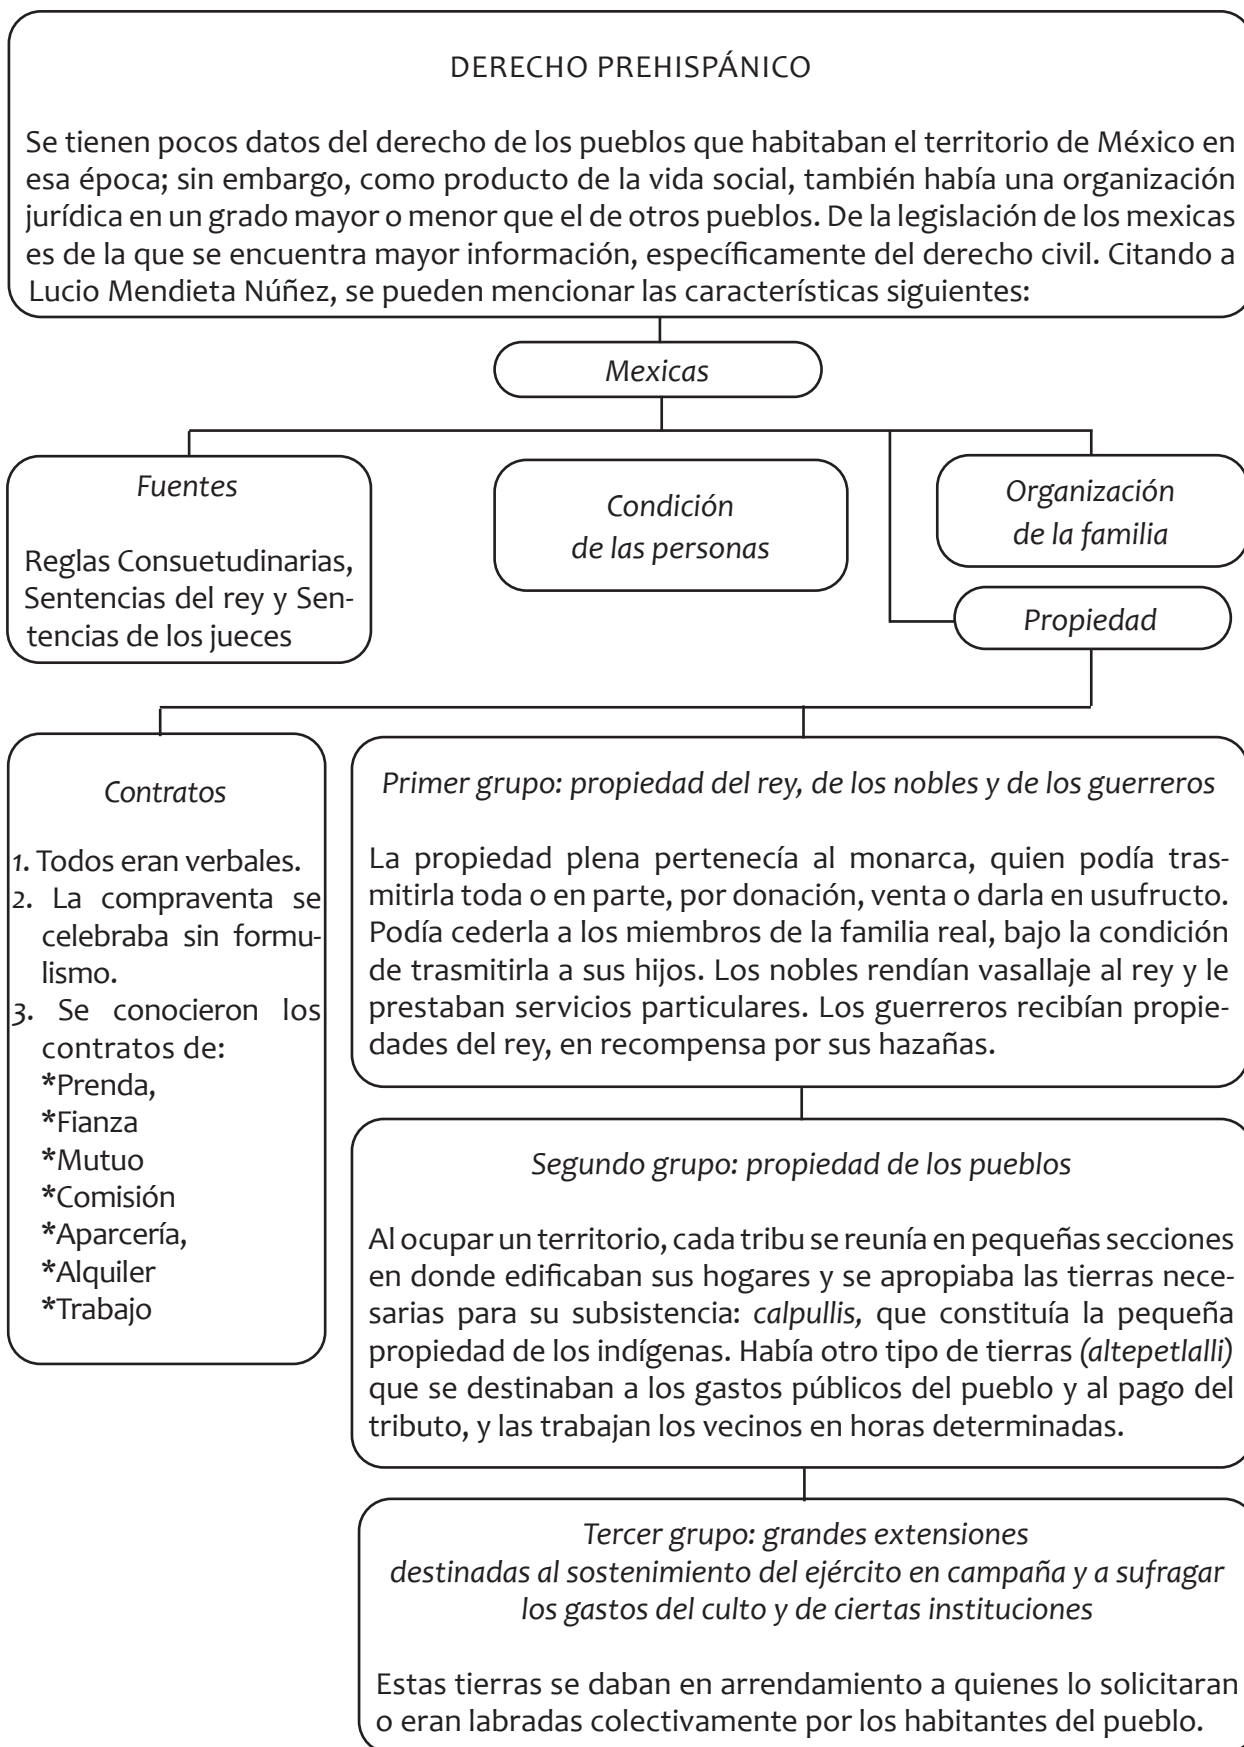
DERECHO PREHISPÁNICO

Se tienen pocos datos del derecho de los pueblos que habitaban el territorio de México en esa época; sin embargo, como producto de la vida social, también había una organización jurídica en un grado mayor o menor que el de otros pueblos. De la legislación de los mexicas es de la que se encuentra mayor información, específicamente del derecho civil. Citando a Lucio Mendieta Núñez, se pueden mencionar las características siguientes:

Mexicas

Fuentes

Reglas Consuetudinarias, Sentencias del rey y Sentencias de los jueces

Condición de las personas

Organización de la familia

Propiedad

Contratos

1. Todos eran verbales.
2. La compraventa se celebraba sin formulismo.
3. Se conocieron los contratos de:
*Prenda,
*Fianza
*Mutuo
*Comisión
*Aparcería,
*Alquiler
*Trabajo

Primer grupo: propiedad del rey, de los nobles y de los guerreros

La propiedad plena pertenecía al monarca, quien podía trasmitirla toda o en parte, por donación, venta o darla en usufructo. Podía cederla a los miembros de la familia real, bajo la condición de trasmitirla a sus hijos. Los nobles rendían vasallaje al rey y le prestaban servicios particulares. Los guerreros recibían propiedades del rey, en recompensa por sus hazañas.

Segundo grupo: propiedad de los pueblos

Al ocupar un territorio, cada tribu se reunía en pequeñas secciones en donde edificaban sus hogares y se apropiaba las tierras necesarias para su subsistencia: calpullis, que constituía la pequeña propiedad de los indígenas. Había otro tipo de tierras (altepetlalli) que se destinaban a los gastos públicos del pueblo y al pago del tributo, y las trabajan los vecinos en horas determinadas.

Tercer grupo: grandes extensiones destinadas al sostenimiento del ejército en campaña y a sufragar los gastos del culto y de ciertas instituciones

Estas tierras se daban en arrendamiento a quienes lo solicitaran o eran labradas colectivamente por los habitantes del pueblo.